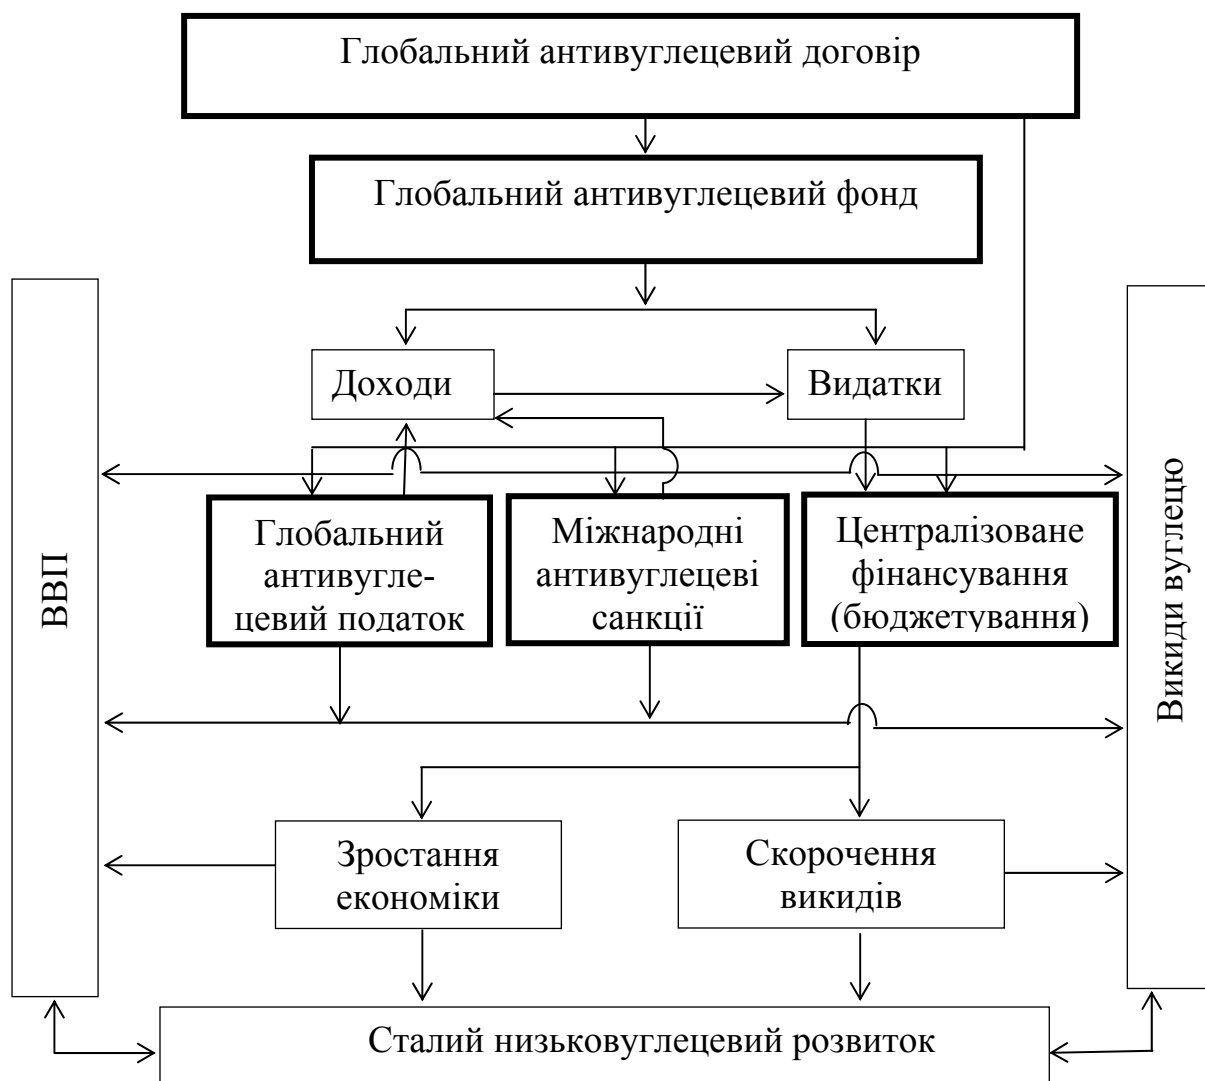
Глобальний антивуглецевий договір

Глобальний антивуглецевий фонд

Доходи

Видатки

ВВП

Глобальний антивуглецевий податок

Міжнародні антивуглецеві санкції

Централізоване фінансування (бюджетування)

Викиди вуглецю

Зростання економіки

Скорочення викидів

Сталий низьковуглецевий розвиток